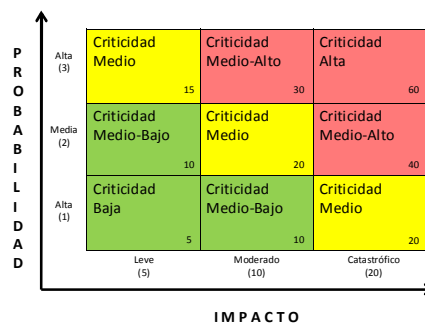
PROBABILIDAD

| | Leve (5) | Moderado (10) | Catastrófico (20) |
|---|---|---|---|
| Alta (3) | Criticidad Medio 15 | Criticidad Medio-Alto 30 | Criticidad Alta 60 |
| Media (2) | Criticidad Medio-Bajo 10 | Criticidad Medio 20 | Criticidad Medio-Alto 40 |
| Alta (1) | Criticidad Baja 5 | Criticidad Medio-Bajo 10 | Criticidad Medio 20 |

IMPACTO